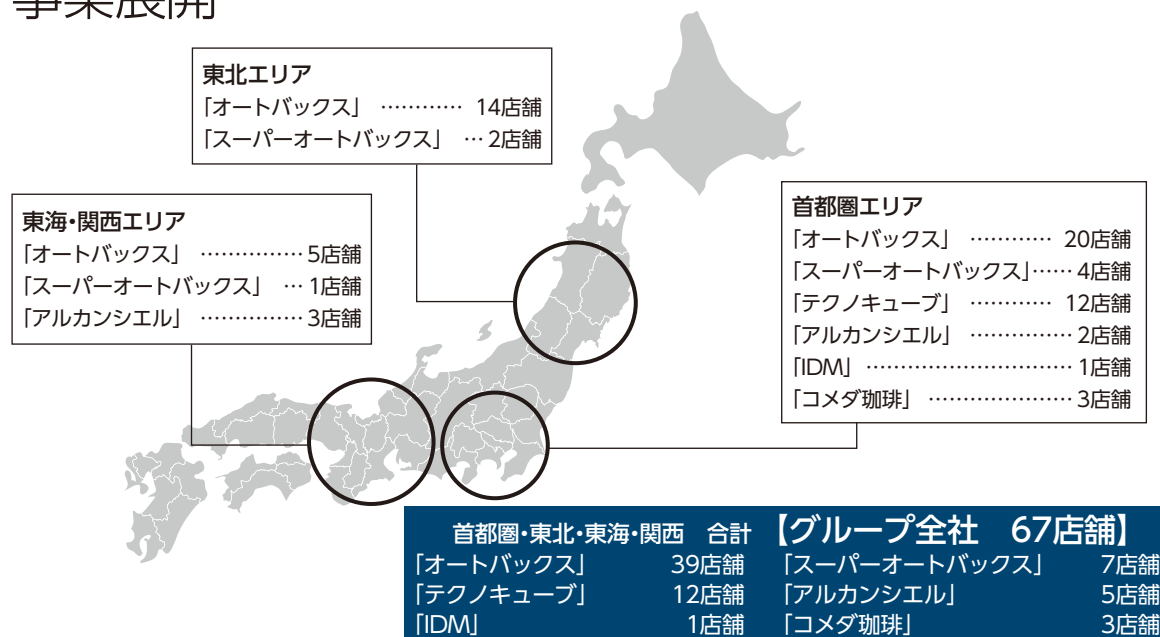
事業展開

東北エリア
「オートバックス」 ………… 14店舗
「スーパーオートバックス」 … 2店舗

東海・関西エリア
「オートバックス」 …………… 5店舗
「スーパーオートバックス」 … 1店舗
「アルカンシエル」 …………… 3店舗

首都圏エリア
「オートバックス」 ………… 20店舗
「スーパーオートバックス」…… 4店舗
「テクノキューブ」 ………… 12店舗
「アルカンシエル」 ………… 2店舗
「IDM」 ………………………… 1店舗
「コメダ珈琲」 ………………… 3店舗

首都圏・東北・東海・関西 合計 【グループ全社 67店舗】

| | | | |
|---|---|---|---|
| 「オートバックス」 | 39店舗 | 「スーパーオートバックス」 | 7店舗 |
| 「テクノキューブ」 | 12店舗 | 「アルカンシエル」 | 5店舗 |
| 「IDM」 | 1店舗 | 「コメダ珈琲」 | 3店舗 |